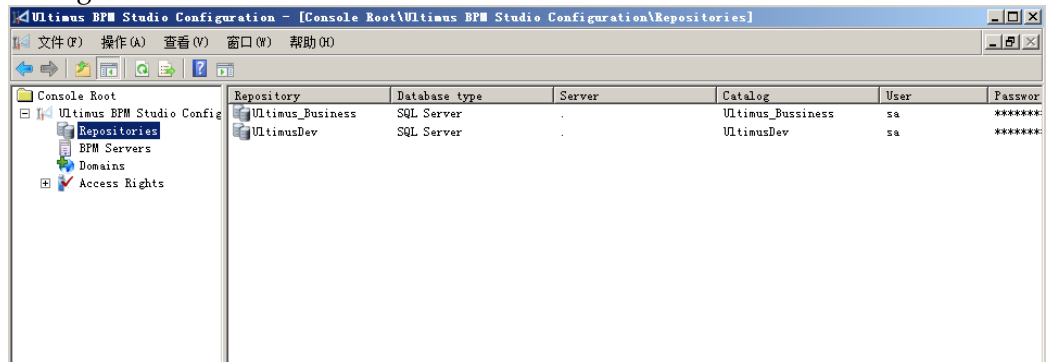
Ultimus BPM Studio Configuration - [Console Root\Ultimus BPM Studio Configuration\Repositories]

文件(F) 操作(A) 查看(V) 窗口(W) 帮助(H)

Console Root
Ultimus BPM Studio Config
Repositories
BPM Servers
Domains
Access Rights

| Repository | Database type | Server | Catalog | User | Passwor |
|---|---|---|---|---|---|
| Ultimus_Business | SQL Server | . | Ultimus_Bussiness | sa | ******* |
| UltimusDev | SQL Server | . | UltimusDev | sa | ******* |